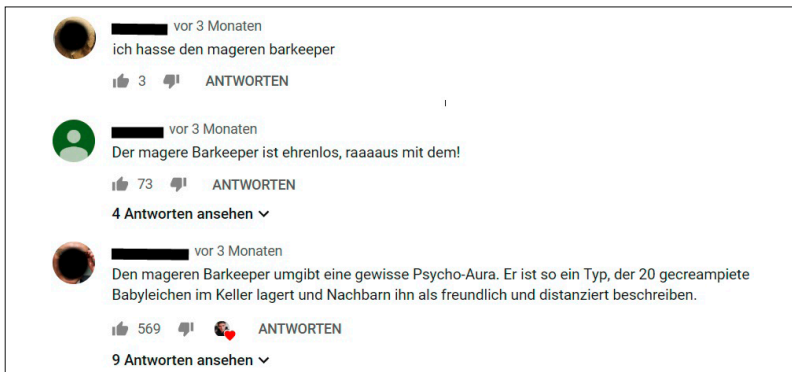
vor 3 Monaten
ich hasse den mageren barkeeper

3 ANTWORTEN

vor 3 Monaten
Der magere Barkeeper ist ehrenlos, raaaaus mit dem!

73 ANTWORTEN

4 Antworten ansehen

vor 3 Monaten
Den mageren Barkeeper umgibt eine gewisse Psycho-Aura. Er ist so ein Typ, der 20 gecreampiete Babyleichen im Keller lagert und Nachbarn ihn als freundlich und distanziert beschreiben.

569 ANTWORTEN

9 Antworten ansehen